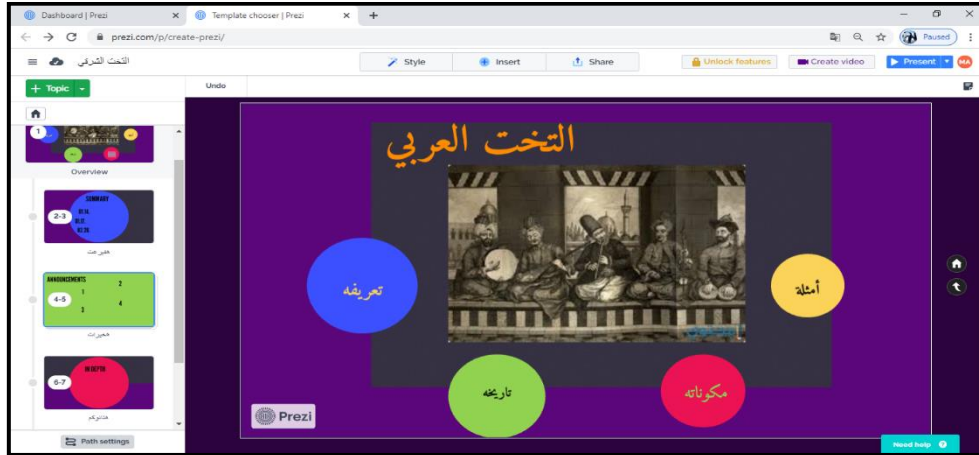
Dashboard | Prezi
Template chooser | Prezi
prezi.com/p/create-prezi/
Paused
التخت الشرقي
Style
Insert
Share
Unlock features
Create video
Present
MA
Topic
Undo
1
Overview
SUMMARY
2-3
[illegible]
ANNOUNCEMENTS
1
2
3
4
4-5
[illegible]
IN DEPTH
6-7
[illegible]
Path settings
التخت العربي
تعريفه
أمثلة
تاريخه
مكوناته
Prezi
Need help